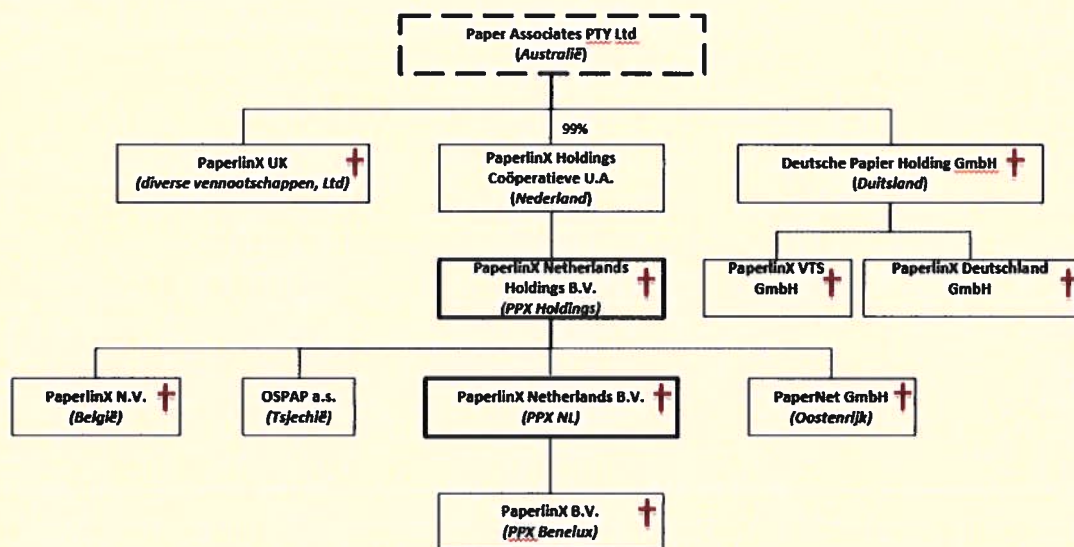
Paper Associates PTY Ltd
(Australië)

99%

PaperlinX UK
(diverse vennootschappen, Ltd)

PaperlinX Holdings Coöperatieve U.A.
(Nederland)

Deutsche Papier Holding GmbH
(Duitsland)

PaperlinX Netherlands Holdings B.V.
(PPX Holdings)

PaperlinX VTS GmbH

PaperlinX Deutschland GmbH

PaperlinX N.V.
(België)

OSPAP a.s.
(Tsjechië)

PaperlinX Netherlands B.V.
(PPX NL)

PaperNet GmbH
(Oostenrijk)

PaperlinX B.V.
(PPX Benelux)